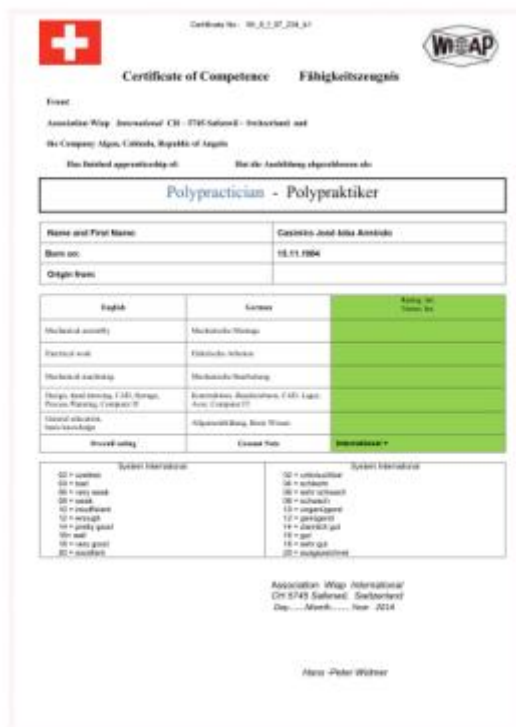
Certificate No.: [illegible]

WOAP

Certificate of Competence    Fähigkeitszeugnis

From:

Association Woap International CH - 5745 Safenwil - Switzerland and

the Company Alpes, Catinda, Republic of Angola

Has finished apprenticeship of:    Hat die Ausbildung abgeschlossen als:

Polypractician - Polypraktiker

| Name and First Name: | Casimiro José Isba Arminio |
|---|---|
| Born on: | 15.11.1984 |
| Origin from: | |

| English | German | Rating Int. Notes Int. |
|---|---|---|
| Mechanical assembly | Mechanische Montage | |
| Electrical work | Elektrische Arbeiten | |
| Mechanical machining | Mechanische Bearbeitung | |
| Design, hand drawing, CAD, Storage, Process Planning, Computer IT | Konstruktion, Handzeichnen, CAD, Lager, Arov. Computer IT | |
| General education, basic knowledge | Allgemeinbildung, Basis Wissen | |
| Overall rating | Gesamt Note | International ▾ |

| System International | System International |
|---|---|
| 02 = useless | 02 = unbrauchbar |
| 04 = bad | 04 = schlecht |
| 06 = very weak | 06 = sehr schwach |
| 08 = weak | 08 = schwach |
| 10 = insufficient | 10 = ungenügend |
| 12 = enough | 12 = genügend |
| 14 = pretty good | 14 = ziemlich gut |
| 16 = well | 16 = gut |
| 18 = very good | 18 = sehr gut |
| 20 = excellent | 20 = ausgezeichnet |

Association Woap International
CH 5745 Safenwil, Switzerland
Day......Month...... Year 2014

Hans -Peter Widmer